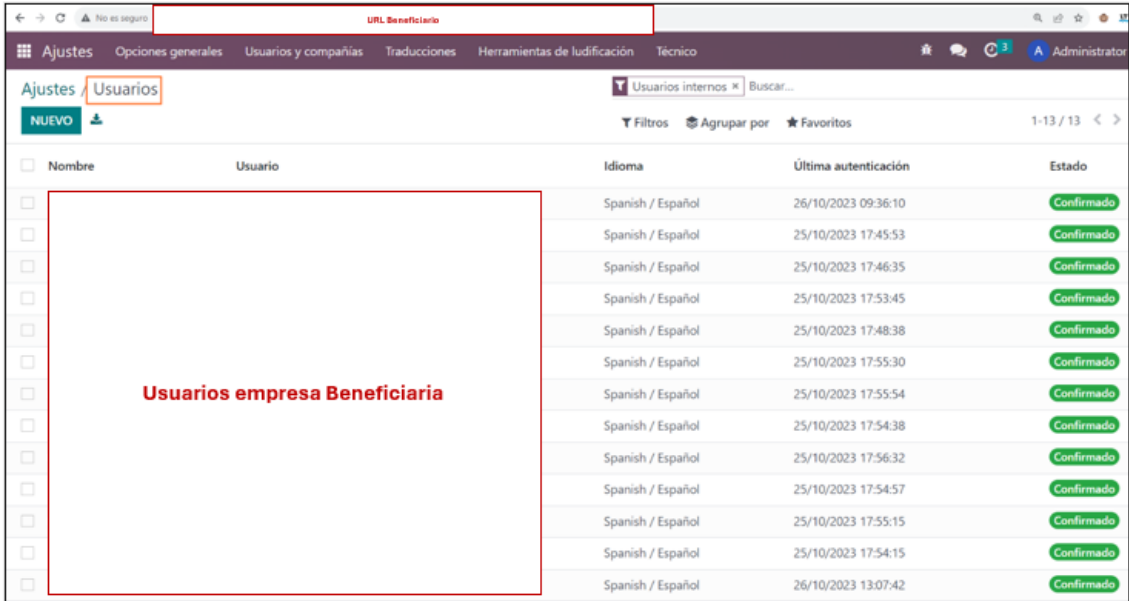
No es seguro URL Beneficiario

Ajustes Opciones generales Usuarios y compañías Traducciones Herramientas de ludificación Técnico 3 A Administrator

Ajustes / Usuarios

NUEVO

Usuarios internos × Buscar...

Filtros Agrupar por Favoritos 1-13 / 13

| Nombre | Usuario | Idioma | Última autenticación | Estado |
|---|---|---|---|---|
| | | Spanish / Español | 26/10/2023 09:36:10 | Confirmado |
| | | Spanish / Español | 25/10/2023 17:45:53 | Confirmado |
| | | Spanish / Español | 25/10/2023 17:46:35 | Confirmado |
| | | Spanish / Español | 25/10/2023 17:53:45 | Confirmado |
| | | Spanish / Español | 25/10/2023 17:48:38 | Confirmado |
| | | Spanish / Español | 25/10/2023 17:55:30 | Confirmado |
| | | Spanish / Español | 25/10/2023 17:55:54 | Confirmado |
| | | Spanish / Español | 25/10/2023 17:54:38 | Confirmado |
| | | Spanish / Español | 25/10/2023 17:56:32 | Confirmado |
| | | Spanish / Español | 25/10/2023 17:54:57 | Confirmado |
| | | Spanish / Español | 25/10/2023 17:55:15 | Confirmado |
| | | Spanish / Español | 25/10/2023 17:54:15 | Confirmado |
| | | Spanish / Español | 26/10/2023 13:07:42 | Confirmado |

Usuarios empresa Beneficiaria